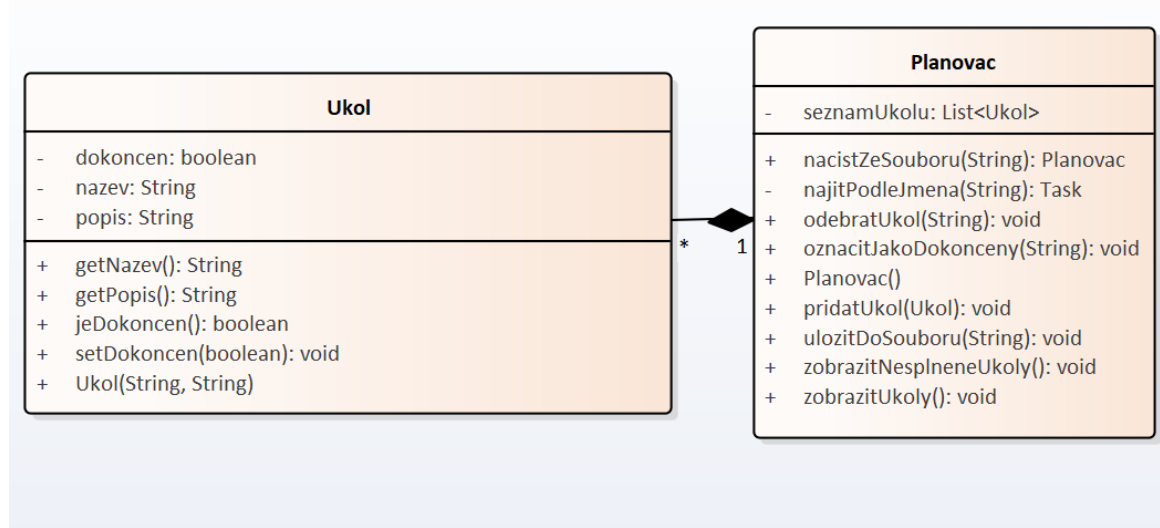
Ukol

- dokoncen: boolean
- nazev: String
- popis: String

+ getNazev(): String
+ getPopis(): String
+ jeDokoncen(): boolean
+ setDokoncen(boolean): void
+ Ukol(String, String)

*

1

Planovac

- seznamUkolu: List<Ukol>

+ nacistZeSouboru(String): Planovac
- najitPodleJmena(String): Task
+ odebratUkol(String): void
+ oznacitJakoDokonceny(String): void
+ Planovac()
+ pridatUkol(Ukol): void
+ ulozitDoSouboru(String): void
+ zobrazitNesplneneUkoly(): void
+ zobrazitUkoly(): void